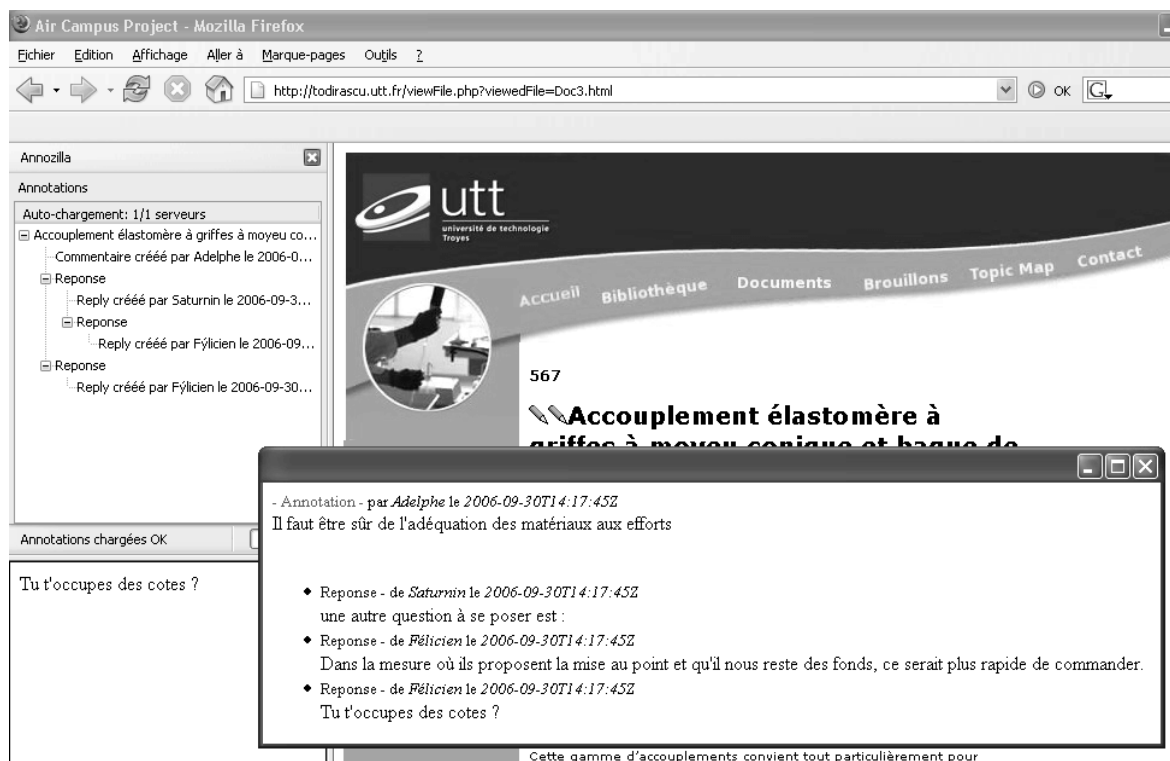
Air Campus Project - Mozilla Firefox

Fichier Edition Affichage Aller à Marque-pages Outils ?

http://todirascu.utt.fr/viewFile.php?viewedFile=Doc3.html

OK

Annozilla

Annotations

Auto-chargement: 1/1 serveurs

Accouplement élastomère à griffes à moyeu co...

Commentaire créé par Adelphe le 2006-0...

Reponse

Reply créé par Saturnin le 2006-09-3...

Reponse

Reply créé par Fÿlicien le 2006-09...

Reponse

Reply créé par Fÿlicien le 2006-09-30...

Annotations chargées OK

Tu t'occupes des cotes ?

utt
université de technologie Troyes

Accueil Bibliothèque Documents Brouillons Topic Map Contact

567

Accouplement élastomère à griffes à moyeu conique et bague de

- Annotation - par Adelphe le 2006-09-30T14:17:45Z
Il faut être sûr de l'adéquation des matériaux aux efforts

- Reponse - de Saturnin le 2006-09-30T14:17:45Z
une autre question à se poser est :
- Reponse - de Félicien le 2006-09-30T14:17:45Z
Dans la mesure où ils proposent la mise au point et qu'il nous reste des fonds, ce serait plus rapide de commander.
- Reponse - de Félicien le 2006-09-30T14:17:45Z
Tu t'occupes des cotes ?

Cette gamme d'accouplements convient tout particulièrement pour